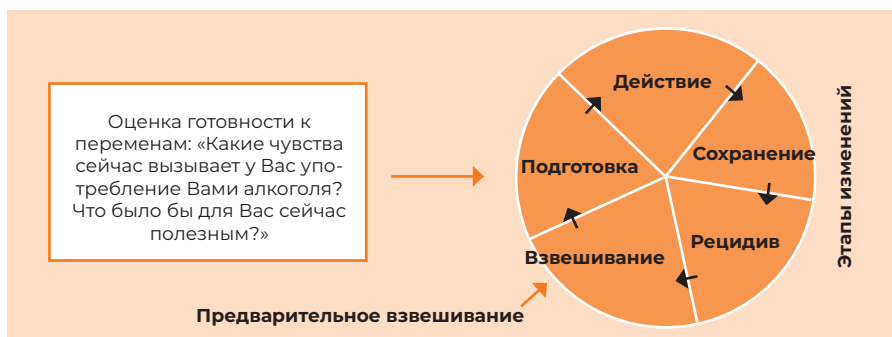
Оценка готовности к переменам: «Какие чувства сейчас вызывает у Вас употребление Вами алкоголя? Что было бы для Вас сейчас полезным?»

Действие

Сохранение

Рецидив

Взвешивание

Подготовка

Этапы изменений

Предварительное взвешивание